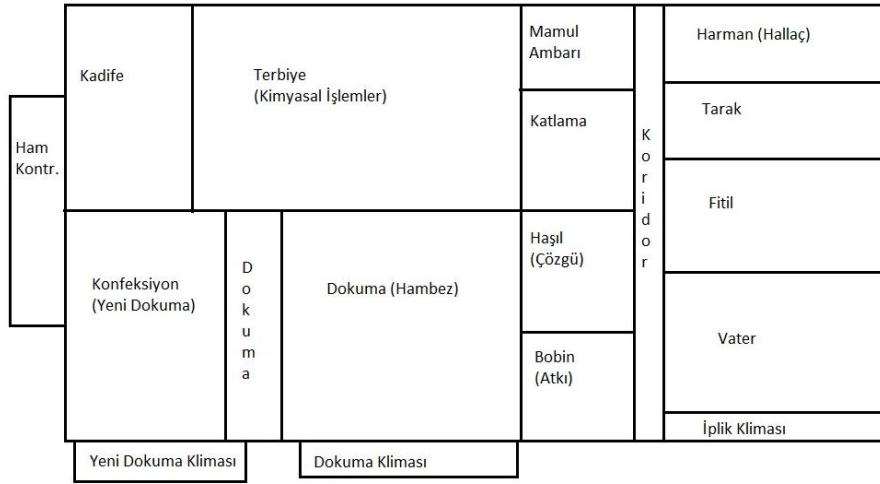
Ham Kontr.

Kadife

Terbiye (Kimyasal İşlemler)

Mamul Ambarı

Katlama

Koridor

Harman (Hallaç)

Tarak

Fitil

Konfeksiyon (Yeni Dokuma)

Dokuma

Dokuma (Hambez)

Haşıl (Çözgü)

Bobin (Atkı)

Vater

İplik Kliması

Yeni Dokuma Kliması

Dokuma Kliması